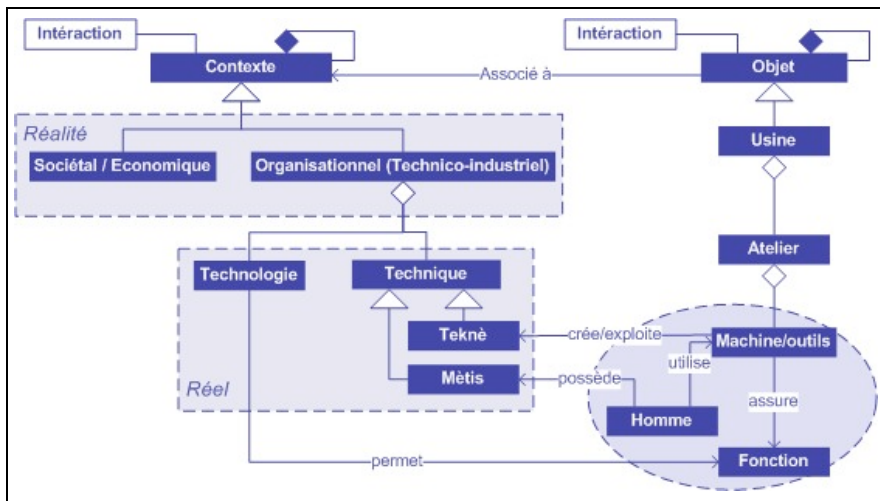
Intéraction
Contexte
Associé à
Intéraction
Objet
Réalité
Sociétal / Economique
Organisationnel (Technico-industriel)
Usine
Atelier
Technologie
Technique
Teknè
crée/exploite
Machine/outils
utilise
Mètis
possède
Réel
assure
Homme
permet
Fonction